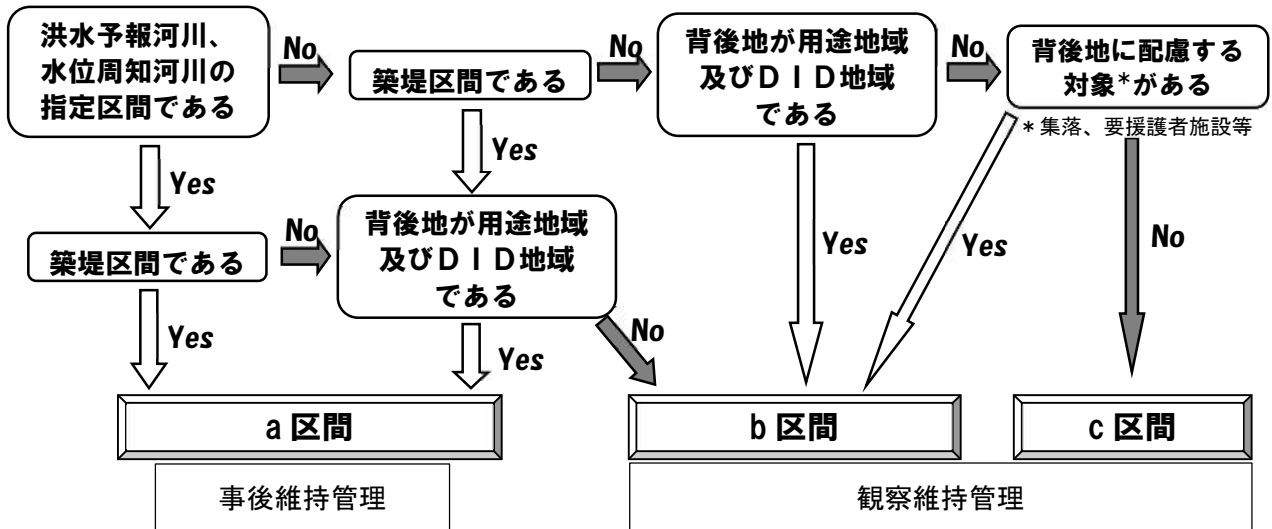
洪水予報河川、水位周知河川の指定区間である

No

築堤区間である

No

背後地が用途地域及びＤＩＤ地域である

No

背後地に配慮する対象*がある

*集落、要援護者施設等

Yes

Yes

築堤区間である

No

背後地が用途地域及びＤＩＤ地域である

Yes

Yes

No

Yes

Yes

No

Yes

a 区間

b 区間

c 区間

事後維持管理

観察維持管理